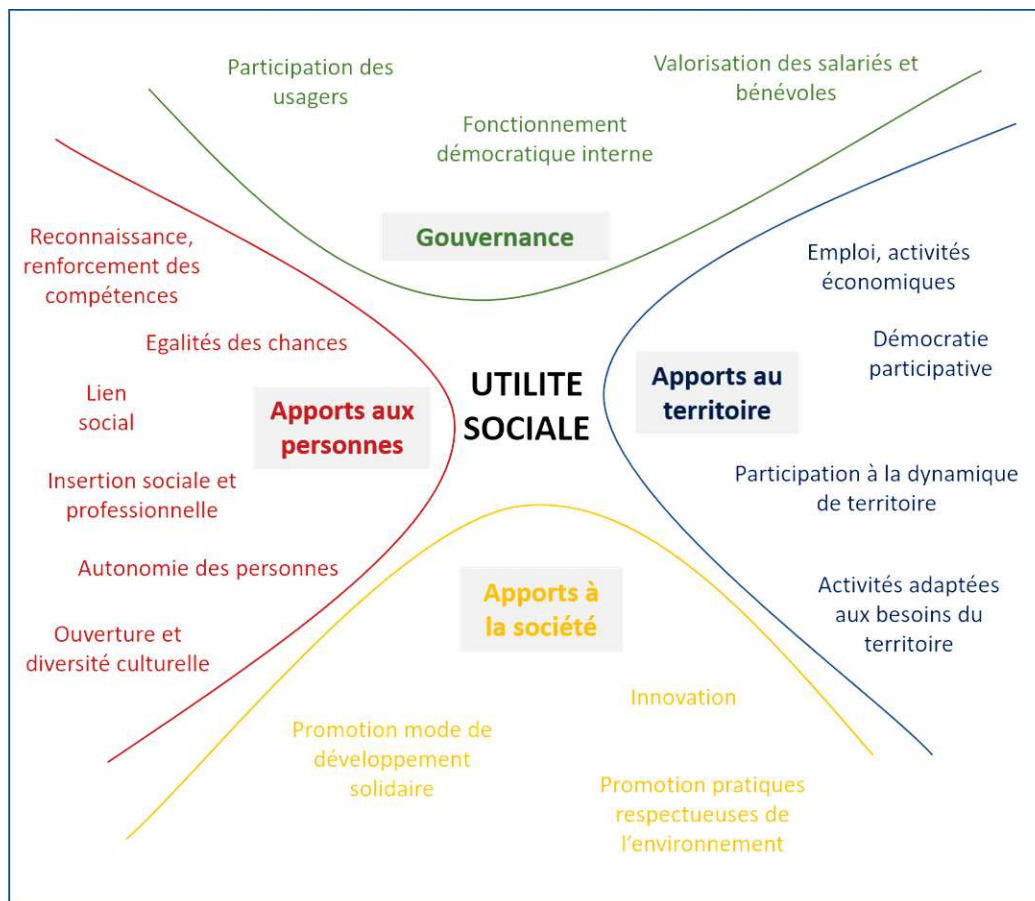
Participation des usagers

Valorisation des salariés et bénévoles

Fonctionnement démocratique interne

Gouvernance

Reconnaissance, renforcement des compétences

Egalités des chances

Lien social

Insertion sociale et professionnelle

Autonomie des personnes

Ouverture et diversité culturelle

Apports aux personnes

UTILITE SOCIALE

Apports au territoire

Emploi, activités économiques

Démocratie participative

Participation à la dynamique de territoire

Activités adaptées aux besoins du territoire

Apports à la société

Innovation

Promotion mode de développement solidaire

Promotion pratiques respectueuses de l'environnement